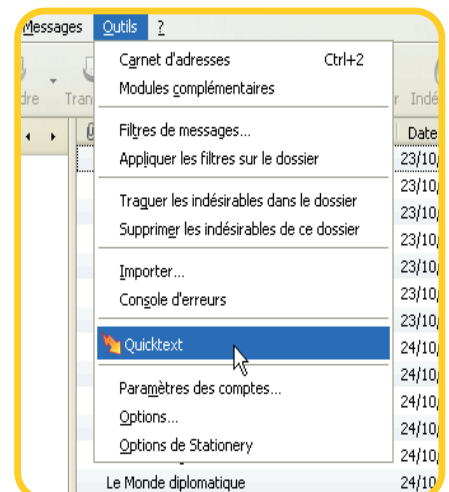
Messages Outils ?

dre Tran

Carnet d'adresses Ctrl+2
Modules complémentaires

Filtres de messages...
Appliquer les filtres sur le dossier

Traquer les indésirables dans le dossier
Supprimer les indésirables de ce dossier

Importer...
Console d'erreurs

Quicktext

Paramètres des comptes...
Options...
Options de Stationery

r Indé

Date
23/10/
23/10/
23/10/
23/10/
23/10/
23/10/
23/10/
23/10/
24/10/
24/10/
24/10/
24/10/
24/10/
24/10/

Le Monde diplomatique